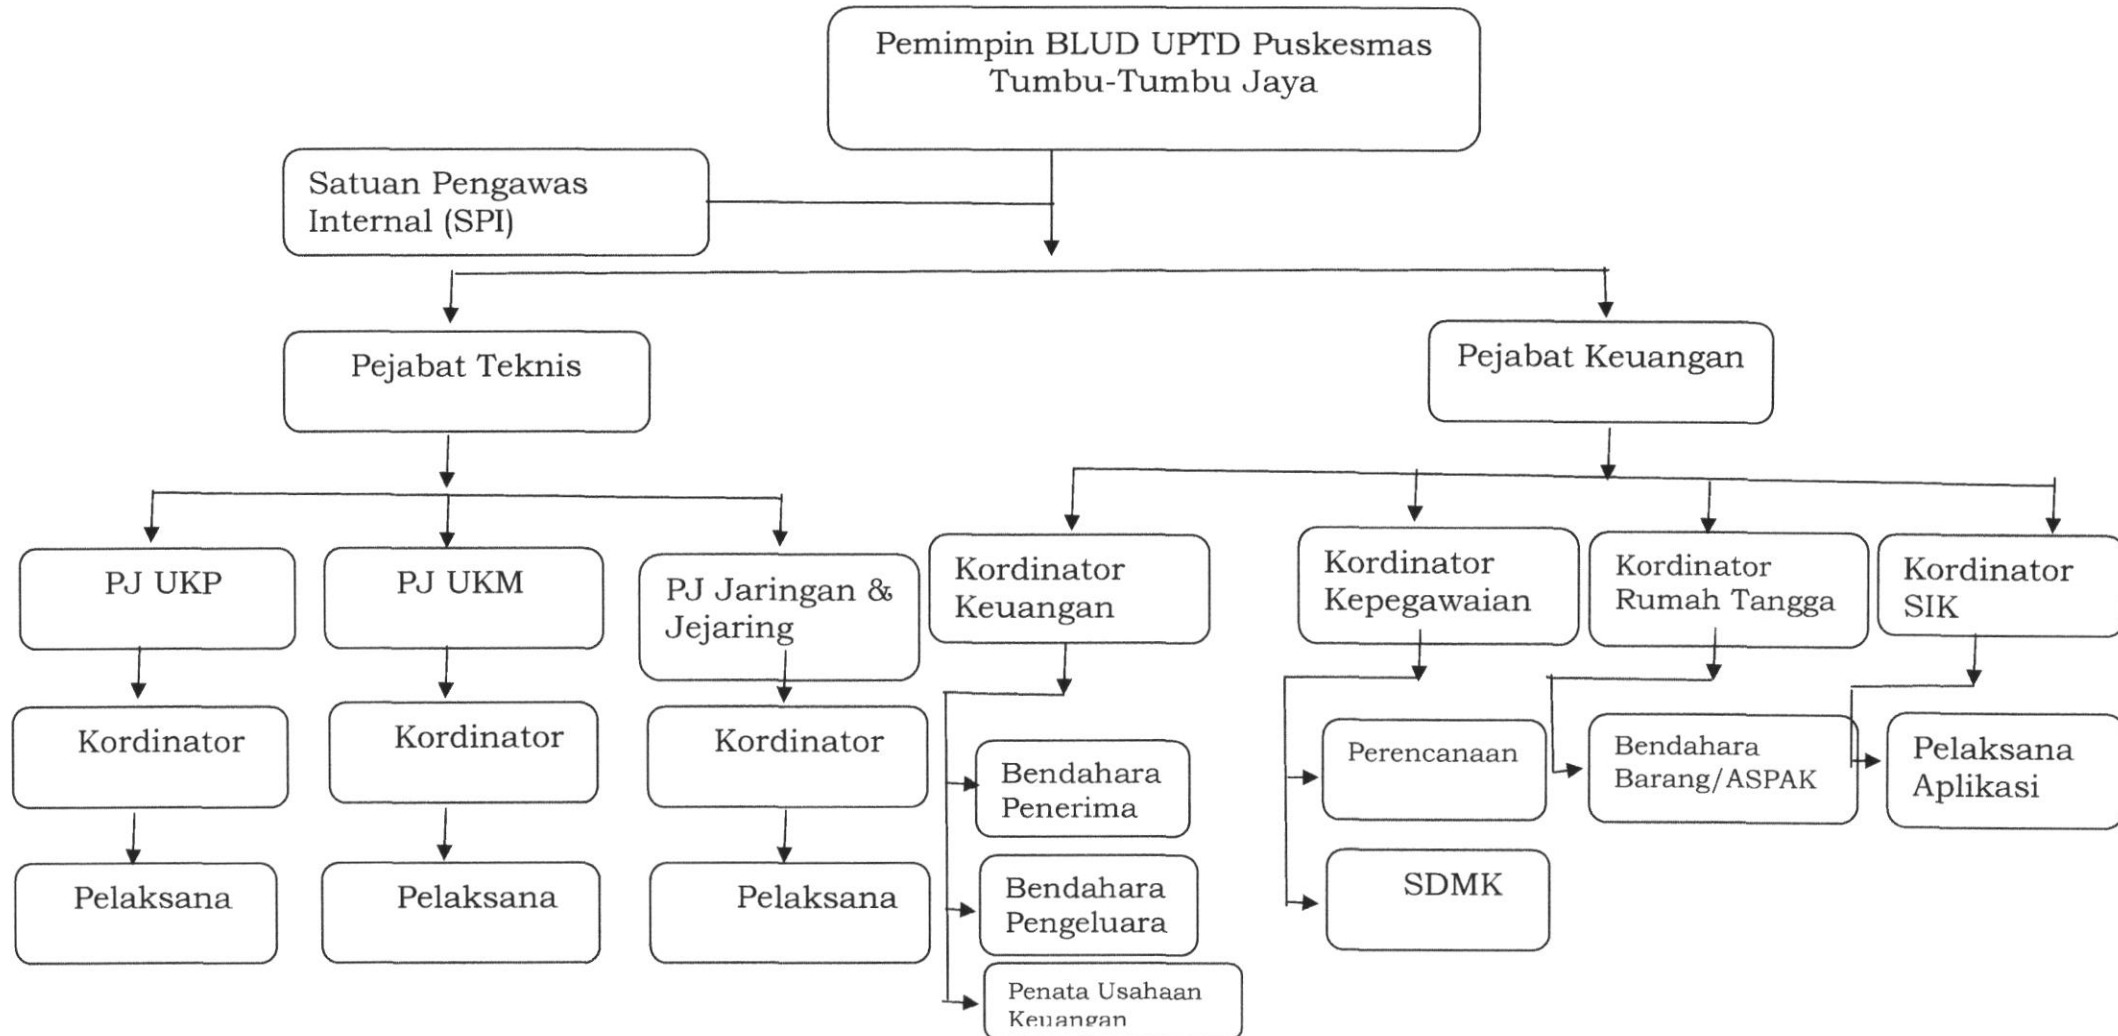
Pemimpin BLUD UPTD Puskesmas Tumbu-Tumbu Jaya

Satuan Pengawas Internal (SPI)

Pejabat Teknis

Pejabat Keuangan

PJ UKP

PJ UKM

PJ Jaringan & Jejaring

Kordinator Keuangan

Kordinator Kepegawaian

Kordinator Rumah Tangga

Kordinator SIK

Kordinator

Kordinator

Kordinator

Pelaksana

Pelaksana

Pelaksana

Bendahara Penerima

Bendahara Pengeluara

Penata Usahaan Keuangan

Perencanaan

SDMK

Bendahara Barang/ASPAK

Pelaksana Aplikasi